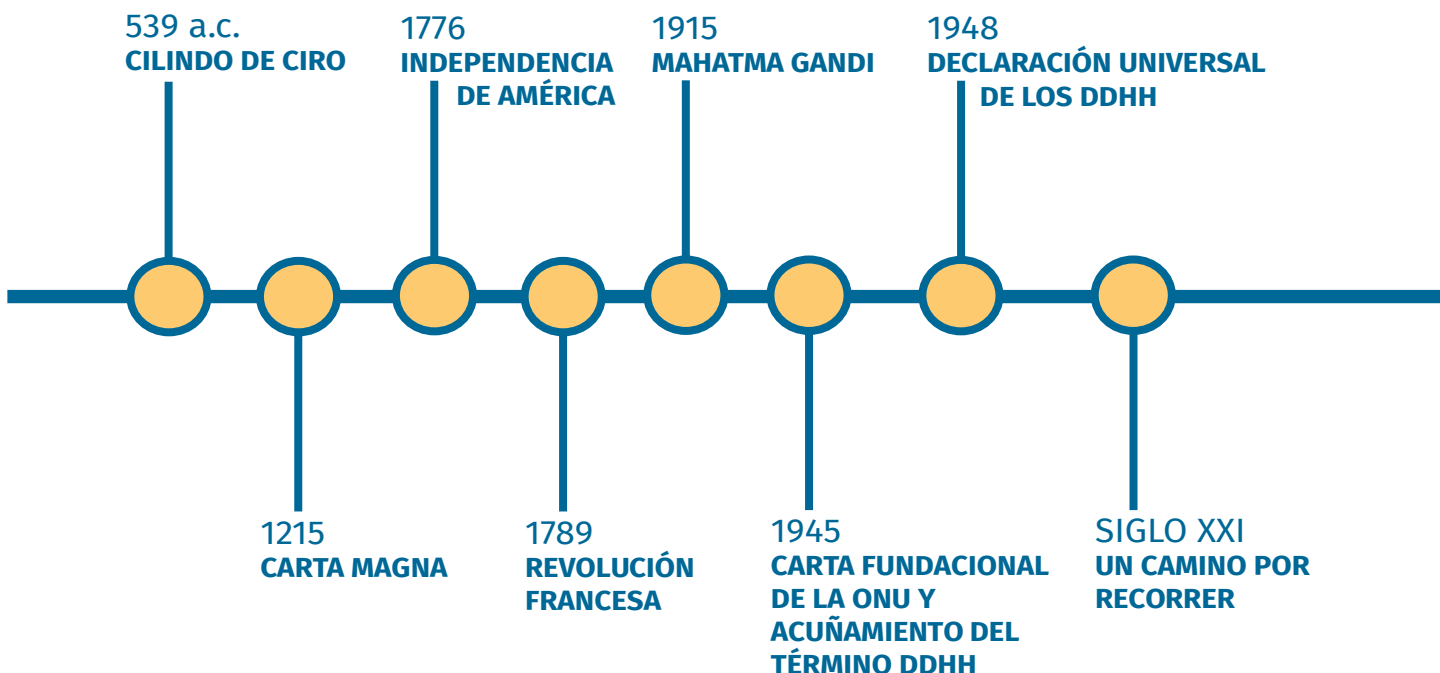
539 a.c.
CILINDO DE CIRO

1215
CARTA MAGNA

1776
INDEPENDENCIA DE AMÉRICA

1789
REVOLUCIÓN FRANCESA

1915
MAHATMA GANDI

1945
CARTA FUNDACIONAL DE LA ONU Y ACUÑAMIENTO DEL TÉRMINO DDHH

1948
DECLARACIÓN UNIVERSAL DE LOS DDHH

SIGLO XXI
UN CAMINO POR RECORRER